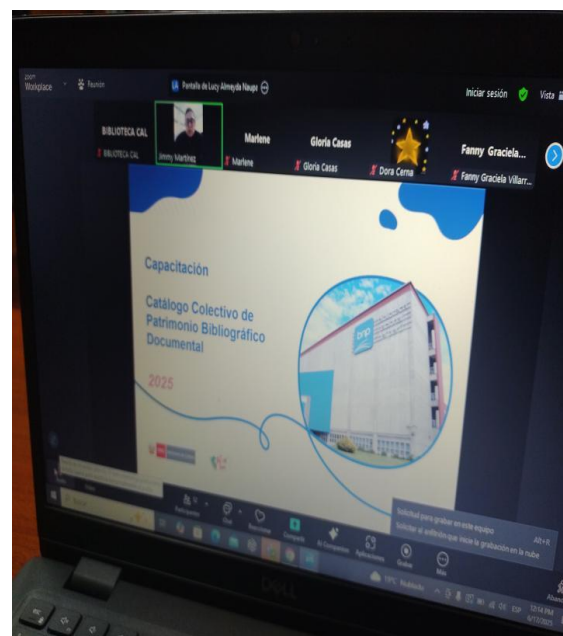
zoom Workplace

Reunión

Pantalla de Lucy Almeyda Naupa

Iniciar sesión

Vista

BIBLIOTECA CAL

BIBLIOTECA CAL

Jimmy Martinez

Marlene

Marlene

Gloria Casas

Gloria Casas

Dora Cerna

Fanny Graciela...

Fanny Graciela Villarr...

Capacitación

Catálogo Colectivo de Patrimonio Bibliográfico Documental

2025

bnp

Participantes

Chat

Reacciones

Compartir

Aplicaciones

Grabar

Más

Solicitar para grabar en este equipo

Alt+R

Solicitar al anfitrión que inicie la grabación en la nube

Dell

19°C Nublado

ESP

12:54 PM

4/11/2025